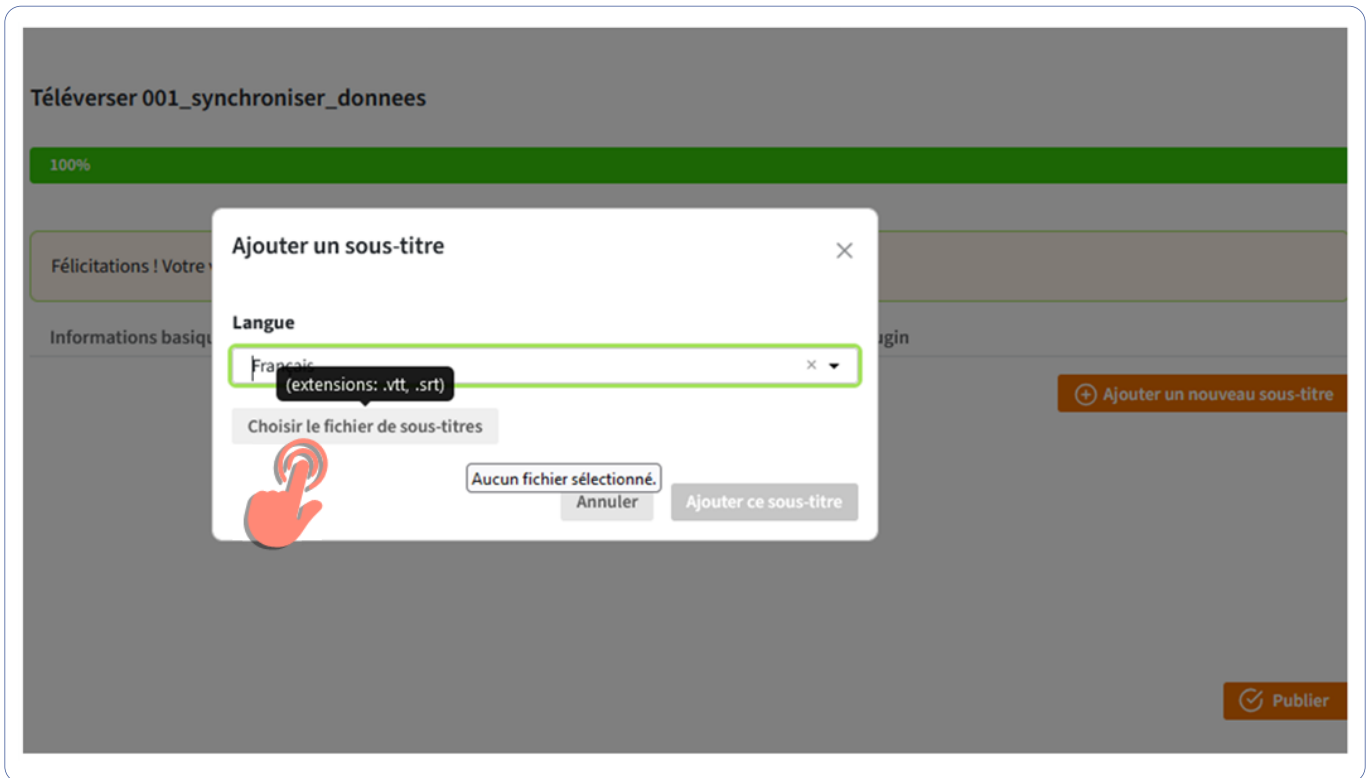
Téléverser 001_synchroniser_donnees

100%

Félicitations ! Votre v

Informations basiqu

ugin

Ajouter un nouveau sous-titre

Ajouter un sous-titre

×

Langue

Français

× ▾

(extensions: .vtt, .srt)

Choisir le fichier de sous-titres

Aucun fichier sélectionné.

Annuler

Ajouter ce sous-titre

Publier